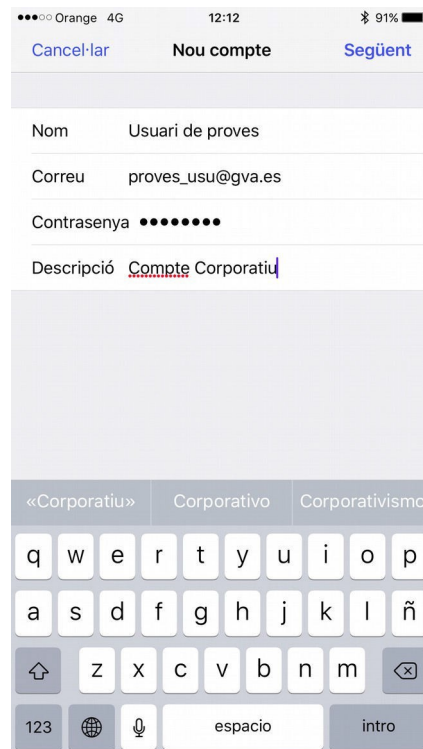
●●●○○ Orange 4G 12:12 91%

Cancel·lar Nou compte Següent

Nom Usuari de proves

Correu proves_usu@gva.es

Contrasenya ••••••••

Descripció Compte Corporatiu

«Corporatiu» Corporativo Corporativismo

q w e r t y u i o p

a s d f g h j k l ñ

z x c v b n m

123 espacio intro